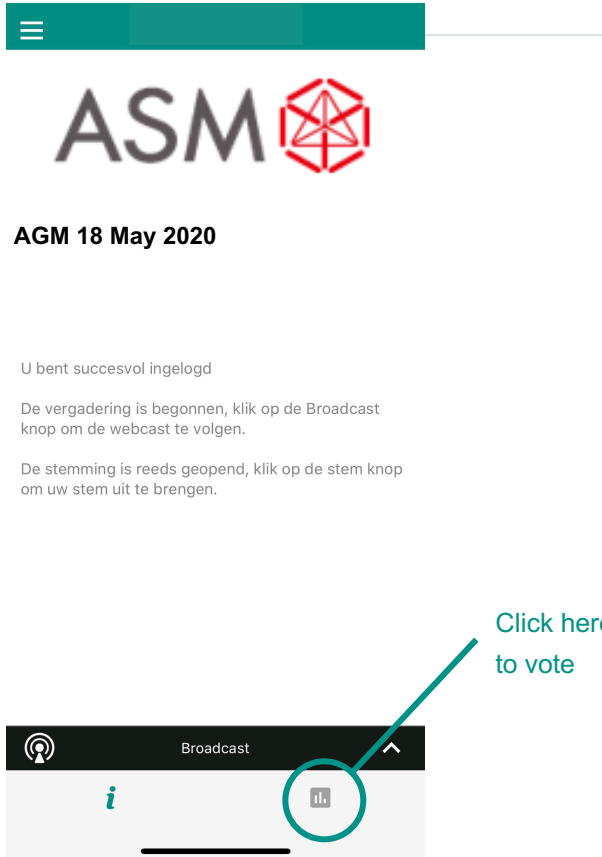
ASM

AGM 18 May 2020

U bent succesvol ingelogd

De vergadering is begonnen, klik op de Broadcast knop om de webcast te volgen.

De stemming is reeds geopend, klik op de stem knop om uw stem uit te brengen.

Click here to vote

Broadcast

i